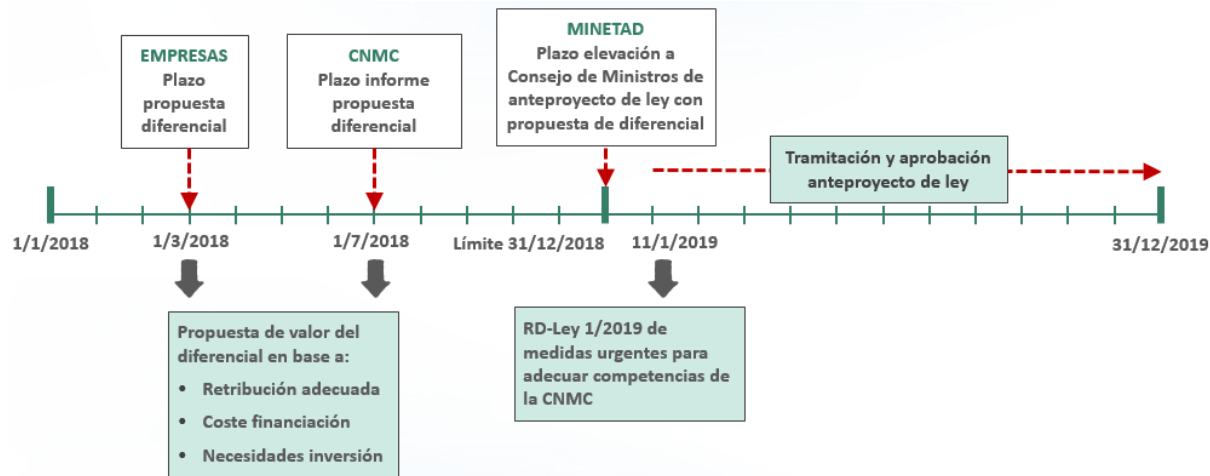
EMPRESAS
Plazo propuesta diferencial

CNMC
Plazo informe propuesta diferencial

MINETAD
Plazo elevación a Consejo de Ministros de anteproyecto de ley con propuesta de diferencial

Tramitación y aprobación anteproyecto de ley

1/1/2018

1/3/2018

1/7/2018

Límite 31/12/2018

11/1/2019

31/12/2019

Propuesta de valor del diferencial en base a:
• Retribución adecuada
• Coste financiación
• Necesidades inversión

RD-Ley 1/2019 de medidas urgentes para adecuar competencias de la CNMC